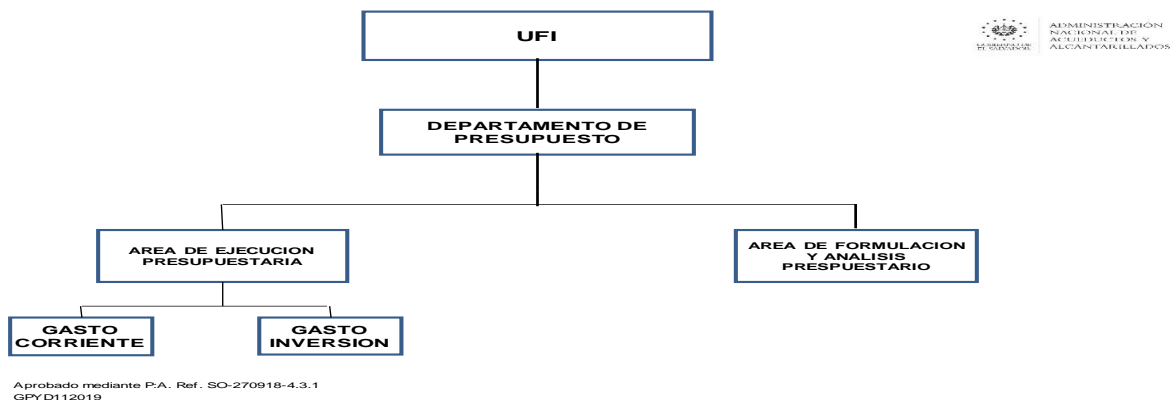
UFI

ADMINISTRACIÓN NACIONAL DE ACUEDUCTOS Y ALCANTARILLADOS

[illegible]

DEPARTAMENTO DE PRESUPUESTO

AREA DE EJECUCION PRESUPUESTARIA

AREA DE FORMULACION Y ANALISIS PRESPUESTARIO

GASTO CORRIENTE

GASTO INVERSION

Aprobado mediante P.A. Ref. SO-270918-4.3.1
GPYD112019